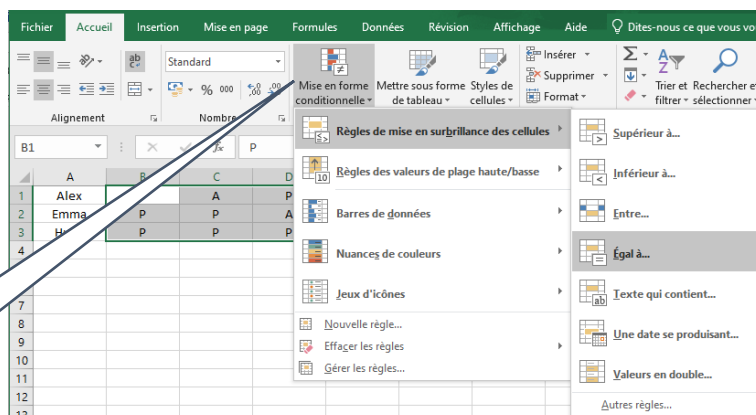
Fichier Accueil Insertion Mise en page Formules Données Révision Affichage Aide Dites-nous ce que vous v

Standard

Alignement Nombre

Mise en forme conditionnelle Mettre sous forme de tableau Styles de cellules

Insérer Supprimer Format

Trier et filtrer Rechercher et sélectionner

B1 P

| | A | B | C | D |
|---|---|---|---|---|
| 1 | Alex | | A | P |
| 2 | Emma | P | P | A |
| 3 | H | P | P | P |
| 4 | | | | |
| 5 | | | | |
| 6 | | | | |
| 7 | | | | |
| 8 | | | | |
| 9 | | | | |
| 10 | | | | |
| 11 | | | | |
| 12 | | | | |
| 13 | | | | |

Règles de mise en surbrillance des cellules
Règles des valeurs de plage haute/basse
Barres de données
Nuances de couleurs
Jeux d'icônes
Nouvelle règle...
Effacer les règles
Gérer les règles...

Supérieur à...
Inférieur à...
Entre...
Égal à...
Texte qui contient...
Une date se produisant...
Valeurs en double...
Autres règles...